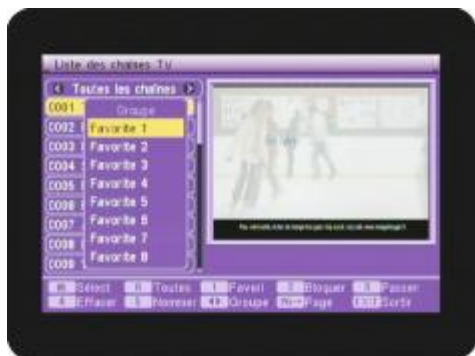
Liste des chaînes TV

Toutes les chaînes

0001
0002
0003
0004
0005
0006
0007
0008
0009

Groupe
Favorite 1
Favorite 2
Favorite 3
Favorite 4
Favorite 5
Favorite 6
Favorite 7
Favorite 8

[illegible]

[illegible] Sélect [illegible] Toutes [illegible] Favori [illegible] Bloquer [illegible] Passer
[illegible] Effacer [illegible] Nommer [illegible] Groupe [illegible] Page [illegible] Sortir